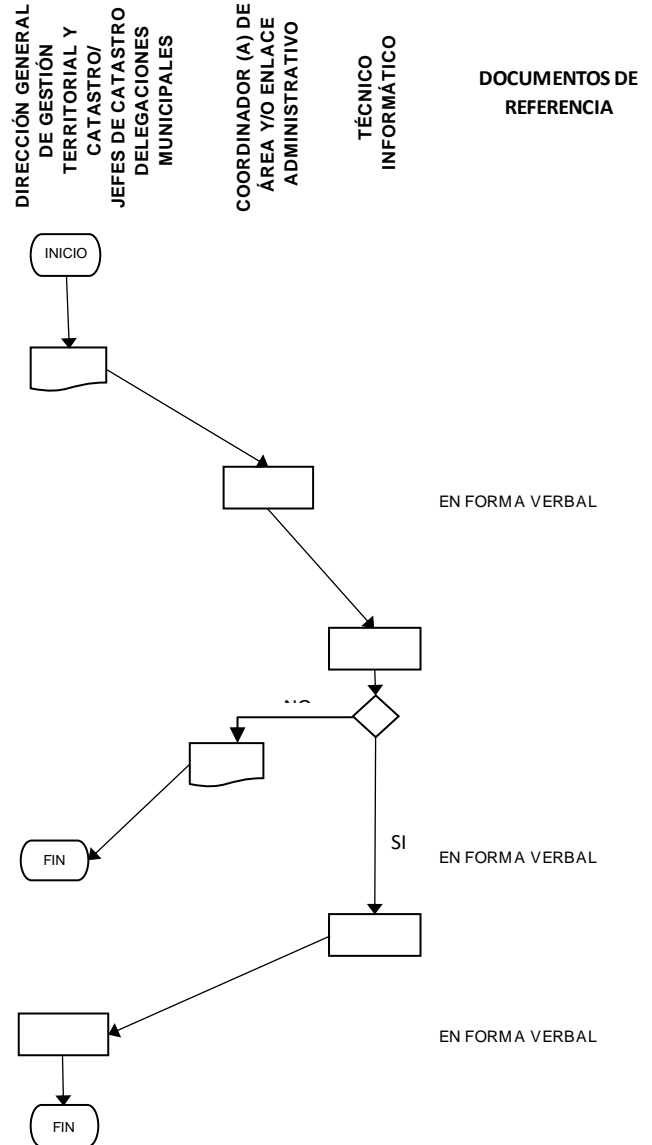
DIRECCIÓN GENERAL DE GESTIÓN TERRITORIAL Y CATASTRO/ JEFES DE CATASTRO DELEGACIONES MUNICIPALES

COORDINADOR (A) DE ÁREA Y/O ENLACE ADMINISTRATIVO

TÉCNICO INFORMÁTICO

DOCUMENTOS DE REFERENCIA

INICIO

EN FORMA VERBAL

NO

SI

FIN

EN FORMA VERBAL

EN FORMA VERBAL

FIN